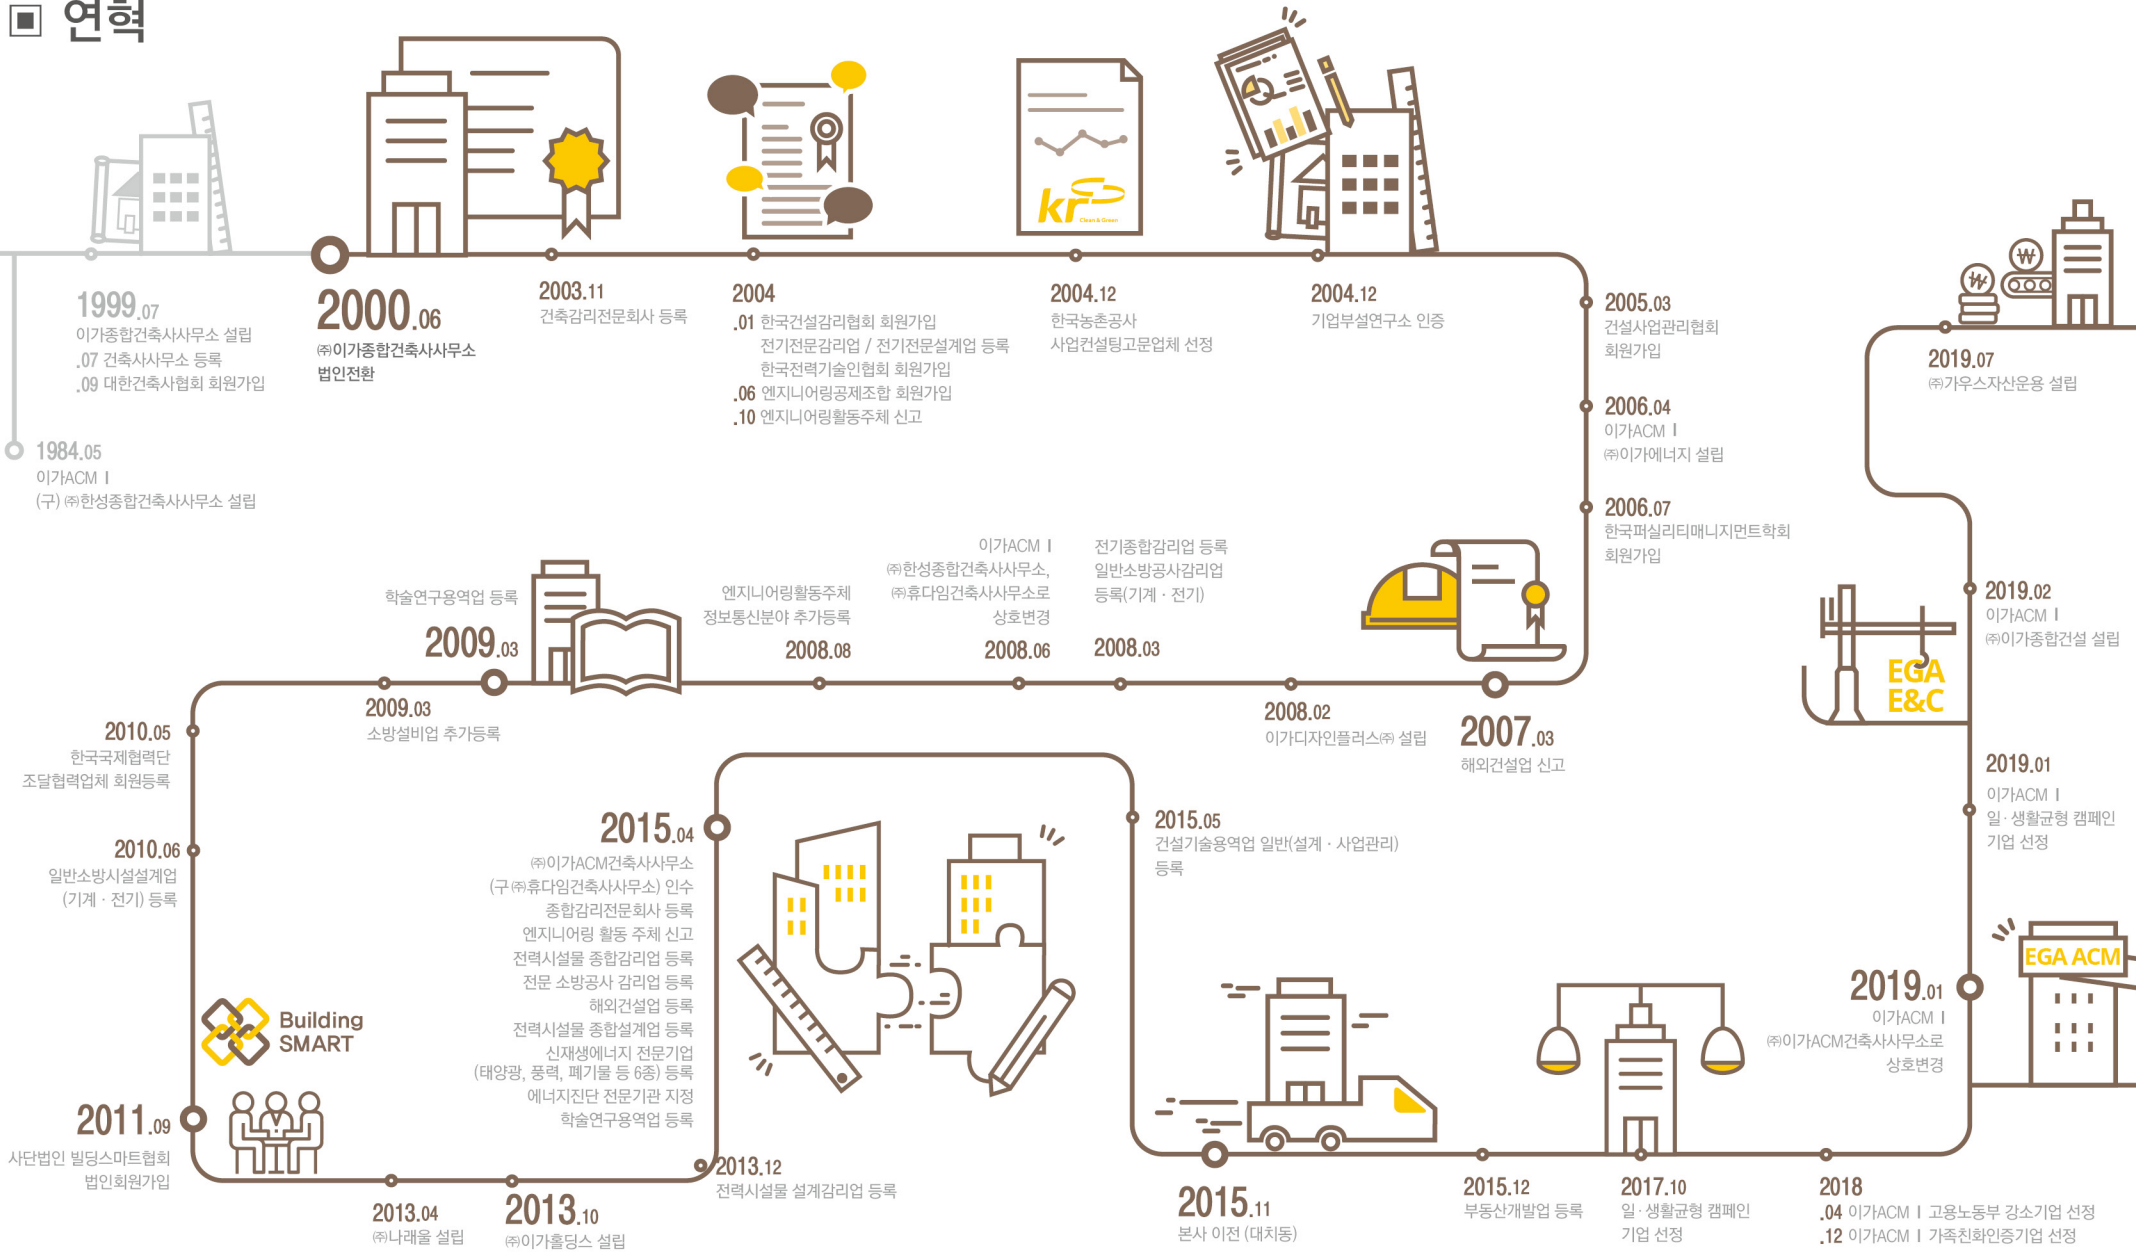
■ 연혁

1984.05
이가ACM Ⅰ
(구) ㈜한성종합건축사사무소 설립

1999.07
이가종합건축사사무소 설립
.07 건축사사무소 등록
.09 대한건축사협회 회원가입

2000.06
㈜이가종합건축사사무소 법인전환

2003.11
건축감리전문회사 등록

2004
.01 한국건설감리협회 회원가입
전기전문감리업 / 전기전문설계업 등록
한국전력기술인협회 회원가입
.06 엔지니어링공제조합 회원가입
.10 엔지니어링활동주체 신고

2004.12
한국농촌공사
사업컨설팅고문업체 선정

kr

2004.12
기업부설연구소 인증

2005.03
건설사업관리협회
회원가입

2006.04
이가ACM Ⅰ
㈜이가에너지 설립

2006.07
한국퍼실리티매니지먼트학회
회원가입

2007.03
해외건설업 신고

2008.02
이가디자인플러스㈜ 설립

2008.03
전기종합감리업 등록
일반소방공사감리업
등록(기계 · 전기)

2008.06
이가ACM Ⅰ
㈜한성종합건축사사무소,
㈜휴다임건축사사무소로
상호변경

2008.08
엔지니어링활동주체
정보통신분야 추가등록

2009.03
학술연구용역업 등록

2009.03
소방설비업 추가등록

2010.05
한국국제협력단
조달협력업체 회원등록

2010.06
일반소방시설설계업
(기계 · 전기) 등록

Building SMART

2011.09
사단법인 빌딩스마트협회
법인회원가입

2013.04
㈜나래울 설립

2013.10
㈜이가홀딩스 설립

2013.12
전력시설물 설계감리업 등록

2015.04
㈜이가ACM건축사사무소
(구 ㈜휴다임건축사사무소) 인수
종합감리전문회사 등록
엔지니어링 활동 주체 신고
전력시설물 종합감리업 등록
전문 소방공사 감리업 등록
해외건설업 등록
전력시설물 종합설계업 등록
신재생에너지 전문기업
(태양광, 풍력, 폐기물 등 6종) 등록
에너지진단 전문기관 지정
학술연구용역업 등록

2015.05
건설기술용역업 일반(설계 · 사업관리)
등록

2015.11
본사 이전 (대치동)

2015.12
부동산개발업 등록

2017.10
일 · 생활균형 캠페인
기업 선정

2018
.04 이가ACM Ⅰ 고용노동부 강소기업 선정
.12 이가ACM Ⅰ 가족친화인증기업 선정

2019.01
이가ACM Ⅰ
㈜이가ACM건축사사무소로
상호변경

EGA ACM

2019.01
이가ACM Ⅰ
일 · 생활균형 캠페인
기업 선정

EGA E&C

2019.02
이가ACM Ⅰ
㈜이가종합건설 설립

2019.07
㈜가우스자산운용 설립